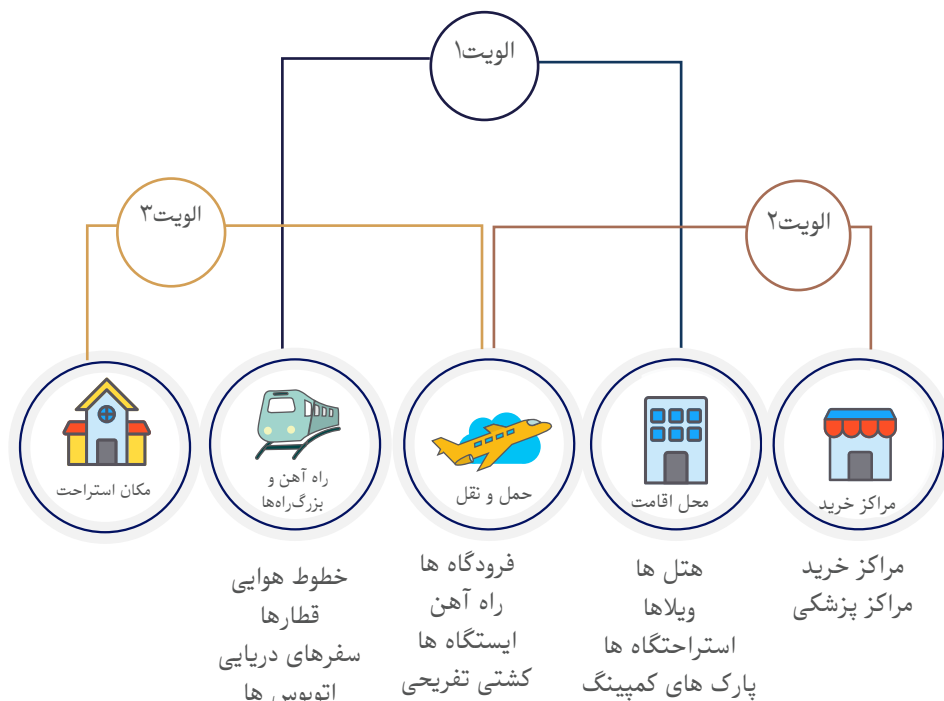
اولویت۱

اولویت۳

اولویت۲

مکان استراحت

راه آهن و بزرگراه‌ها

حمل و نقل

محل اقامت

مراکز خرید

خطوط هوایی
قطارها
سفرهای دریایی
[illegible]

فرودگاه ها
راه آهن
ایستگاه ها
کشتی تفریحی

هتل ها
ویلاها
استراحتگاه ها
پارک های کمپینگ

مراکز خرید
مراکز پزشکی